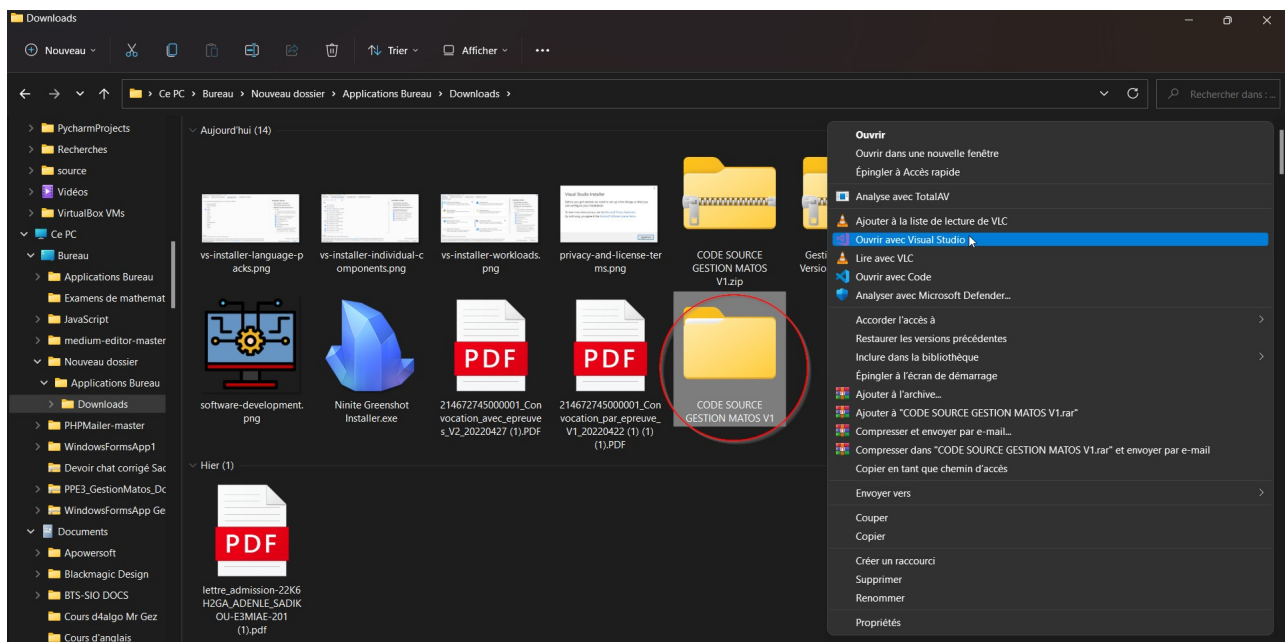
Downloads

Nouveau Trier Afficher ...

Ce PC > Bureau > Nouveau dossier > Applications Bureau > Downloads >

Rechercher dans :

PycharmProjects
Recherches
source
Vidéos
VirtualBox VMs
Ce PC
Bureau
Applications Bureau
Examens de mathemat
JavaScript
medium-editor-master
Nouveau dossier
Applications Bureau
Downloads
PHPMailer-master
WindowsFormsApp1
Devoir chat corrigé Sac
PPE3_GestionMatos_Dc
WindowsFormsApp Ge
Documents
Apowersoft
Blackmagic Design
BTS-SIO DOCS
Cours d4algo Mr Gez
Cours d'anglais

Aujourd'hui (14)

vs-installer-language-packs.png
vs-installer-individual-components.png
vs-installer-workloads.png
privacy-and-license-terms.png
CODE SOURCE GESTION MATOS V1.zip
Gesti Versio
software-development.png
Ninite Greenshot Installer.exe
PDF
214672745000001_Convocation_avec_epreuves_V2_20220427 (1).PDF
PDF
214672745000001_Convocation_par_epreuve_V1_20220422 (1) (1) (1).PDF
CODE SOURCE GESTION MATOS V1

Hier (1)

PDF
lettre_admission-22K6H2GA_ADENLE_SADIKOU-E3MIAE-201 (1).pdf

Ouvrir
Ouvrir dans une nouvelle fenêtre
Épingler à Accès rapide
Analyse avec TotalAV
Ajouter à la liste de lecture de VLC
Ouvrir avec Visual Studio
Lire avec VLC
Ouvrir avec Code
Analyser avec Microsoft Defender...
Accorder l'accès à
Restaurer les versions précédentes
Inclure dans la bibliothèque
Épingler à l'écran de démarrage
Ajouter à l'archive...
Ajouter à "CODE SOURCE GESTION MATOS V1.rar"
Compresser et envoyer par e-mail...
Compresser dans "CODE SOURCE GESTION MATOS V1.rar" et envoyer par e-mail
Copier en tant que chemin d'accès
Envoyer vers
Couper
Copier
Créer un raccourci
Supprimer
Renommer
Propriétés